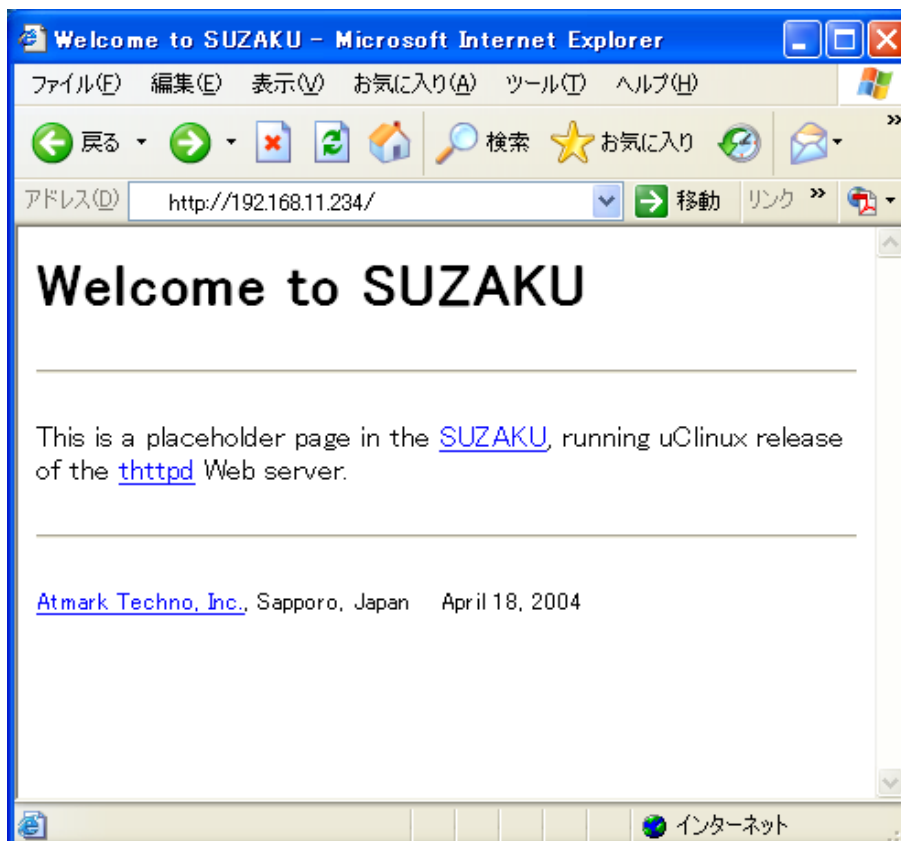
Welcome to SUZAKU - Microsoft Internet Explorer

ファイル(F) 編集(E) 表示(V) お気に入り(A) ツール(T) ヘルプ(H)

戻る 検索 お気に入り

アドレス(D) http://192.168.11.234/ 移動 リンク »

# Welcome to SUZAKU

This is a placeholder page in the SUZAKU, running uClinux release of the thttpd Web server.

Atmark Techno, Inc., Sapporo, Japan April 18, 2004

インターネット